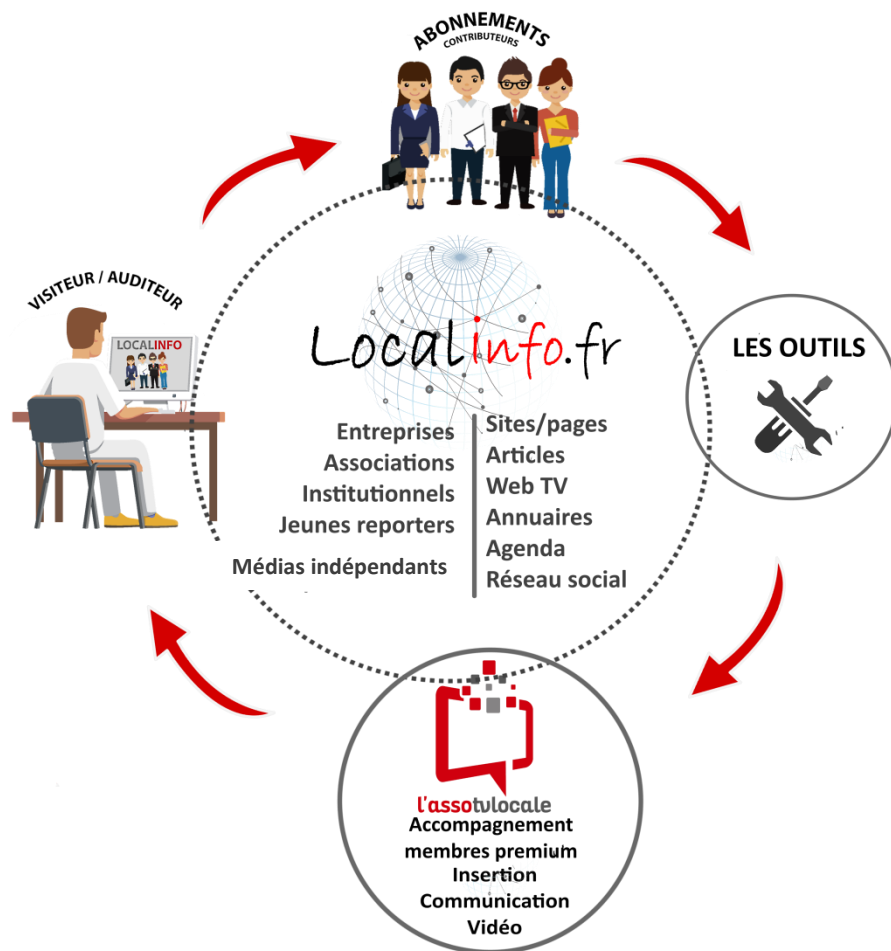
ABONNEMENTS
CONTRIBUTEURS

VISITEUR / AUDITEUR

LOCALINFO

LocalInfo.fr

LES OUTILS

Entreprises
Associations
Institutionnels
Jeunes reporters
Médias indépendants

Sites/pages
Articles
Web TV
Annuaires
Agenda
Réseau social

l'assotvlocale
Accompagnement
membres premium
Insertion
Communication
Vidéo